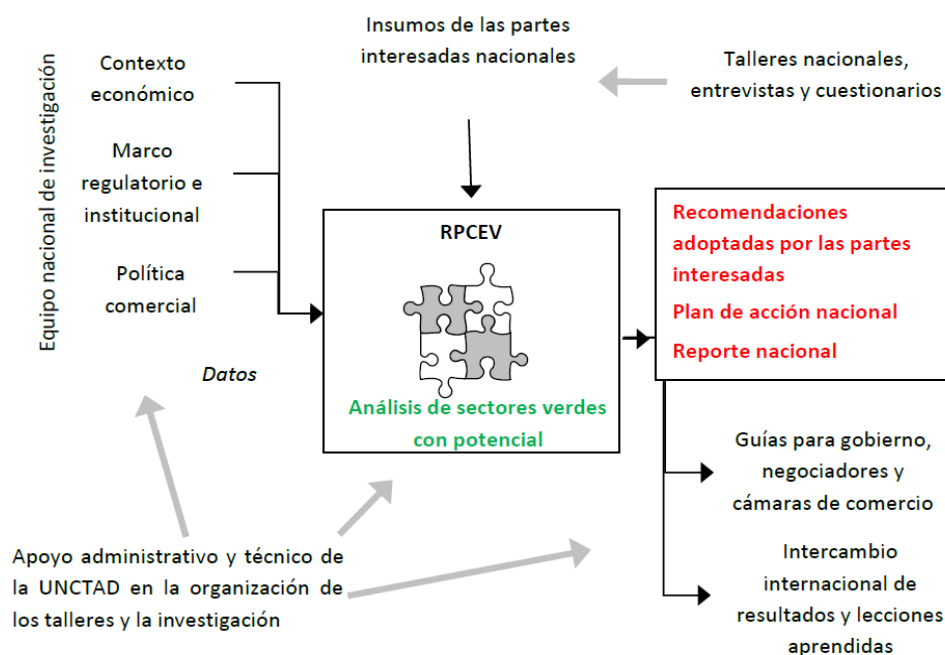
Equipo nacional de investigación

Contexto económico

Marco regulatorio e institucional

Política comercial

Datos

Insumos de las partes interesadas nacionales

Talleres nacionales, entrevistas y cuestionarios

RPCEV

Análisis de sectores verdes con potencial

Recomendaciones adoptadas por las partes interesadas

Plan de acción nacional

Reporte nacional

Guías para gobierno, negociadores y cámaras de comercio

Intercambio internacional de resultados y lecciones aprendidas

Apoyo administrativo y técnico de la UNCTAD en la organización de los talleres y la investigación